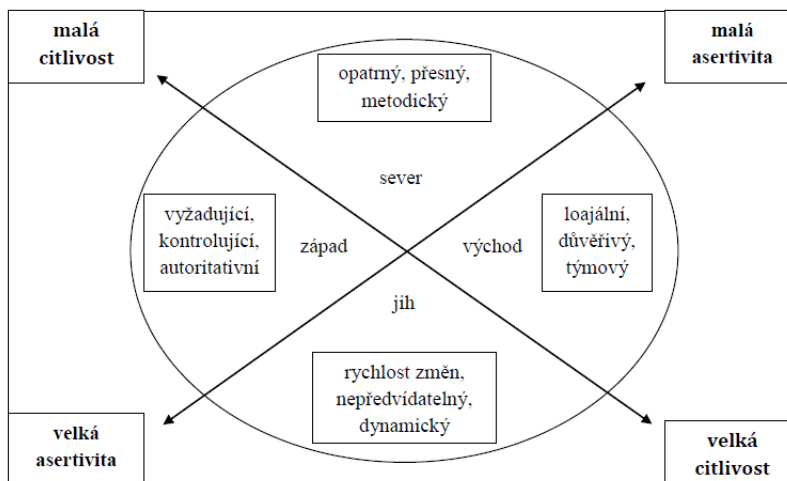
malá citlivost

malá asertivita

opatrný, přesný, metodický

sever

vyžadující, kontrolující, autoritativní

západ

východ

loajální, důvěřivý, týmový

jih

rychlost změn, nepředvídatelný, dynamický

velká asertivita

velká citlivost